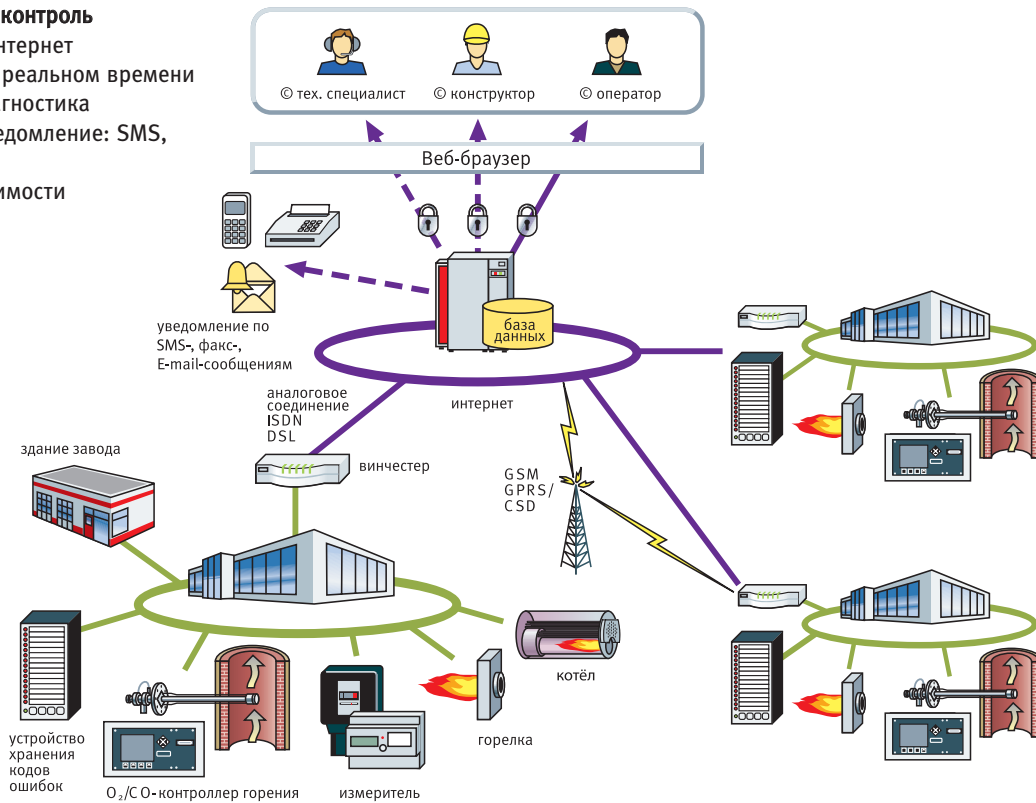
контроль
нтернет
реальном времени
агностика
ведомление: SMS,

имости

© тех. специалист
© конструктор
© оператор

Веб-браузер

уведомление по SMS-, факс-, E-mail-сообщениям

база данных

аналоговое соединение ISDN DSL

интернет

здание завода

винчестер

GSM GPRS/ CSD

котёл

горелка

устройство хранения кодов ошибок

$O_2$/CO-контроллер горения

измеритель